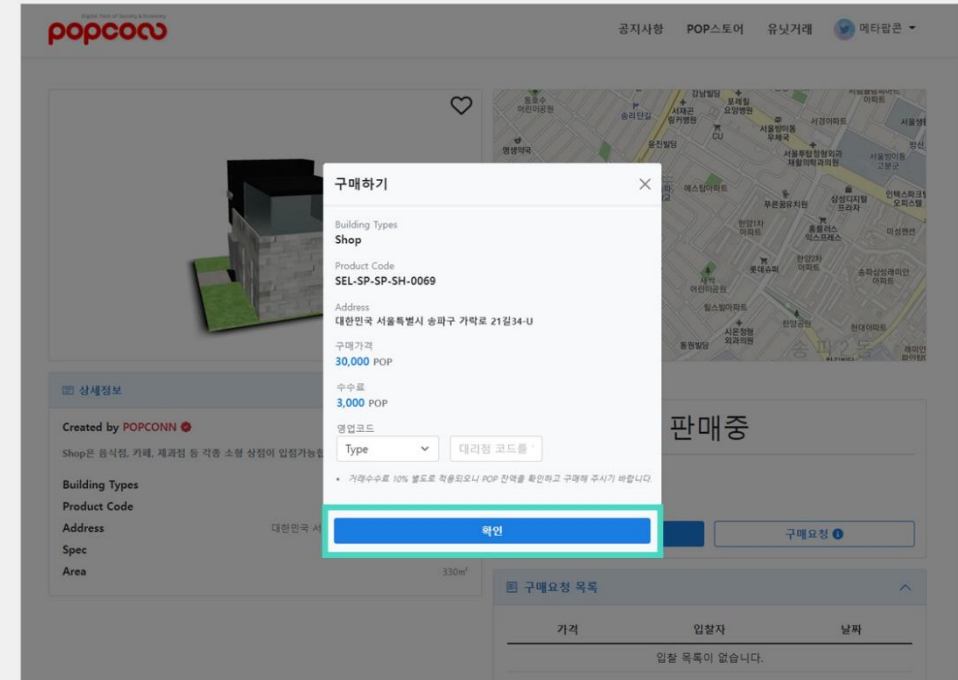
popconn

공지사항 POP스토어 유닛거래 메타팝콘

구매하기

Building Types
Shop

Product Code
SEL-SP-SP-SH-0069

Address
대한민국 서울특별시 송파구 가락로 21길34-U

구매가격
30,000 POP

수수료
3,000 POP

영업코드
Type
대리점 코드를

• 거래수수료 10% 별도로 적용되오니 POP 잔액을 확인하고 구매해 주시기 바랍니다.

확인

상세정보

Created by POPCONN

Shop은 음식점, 카페, 제과점 등 각종 소형 상점이 입점가능함

Building Types
Product Code
Address 대한민국 서
Spec
Area 330㎡

판매중

구매요청

구매요청 목록

| 가격 | 입찰자 | 날짜 |
|---|---|---|
| 입찰 목록이 없습니다. | | |